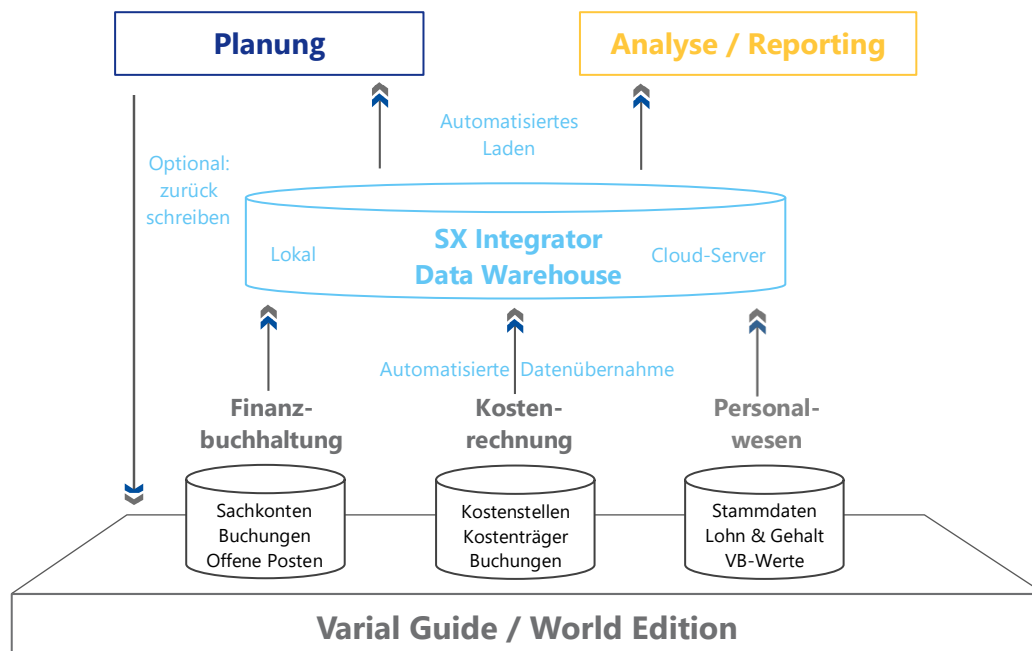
Planung

Analyse / Reporting

Optional: zurück schreiben

Automatisiertes Laden

Lokal

SX Integrator Data Warehouse

Cloud-Server

Automatisierte Datenübernahme

Finanzbuchhaltung

Kostenrechnung

Personalwesen

Sachkonten
Buchungen
Offene Posten

Kostenstellen
Kostenträger
Buchungen

Stammdaten
Lohn & Gehalt
VB-Werte

Varial Guide / World Edition